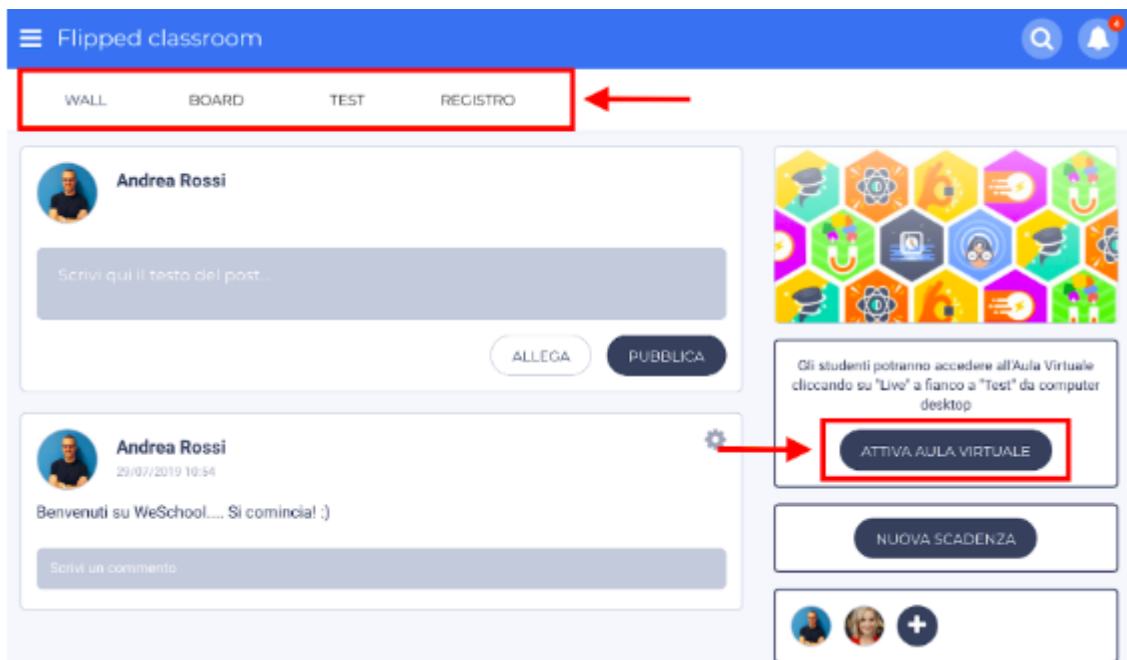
Flipped classroom

4

WALL BOARD TEST REGISTRO

Andrea Rossi

Scrivi qui il testo del post...

ALLEGA PUBBLICA

Andrea Rossi
29/07/2019 10:54

Benvenuti su WeSchool.... Si comincia! :)

Scrivi un commento

Gli studenti potranno accedere all'Aula Virtuale cliccando su "Live" a fianco a "Test" da computer desktop

ATTIVA AULA VIRTUALE

NUOVA SCADENZA